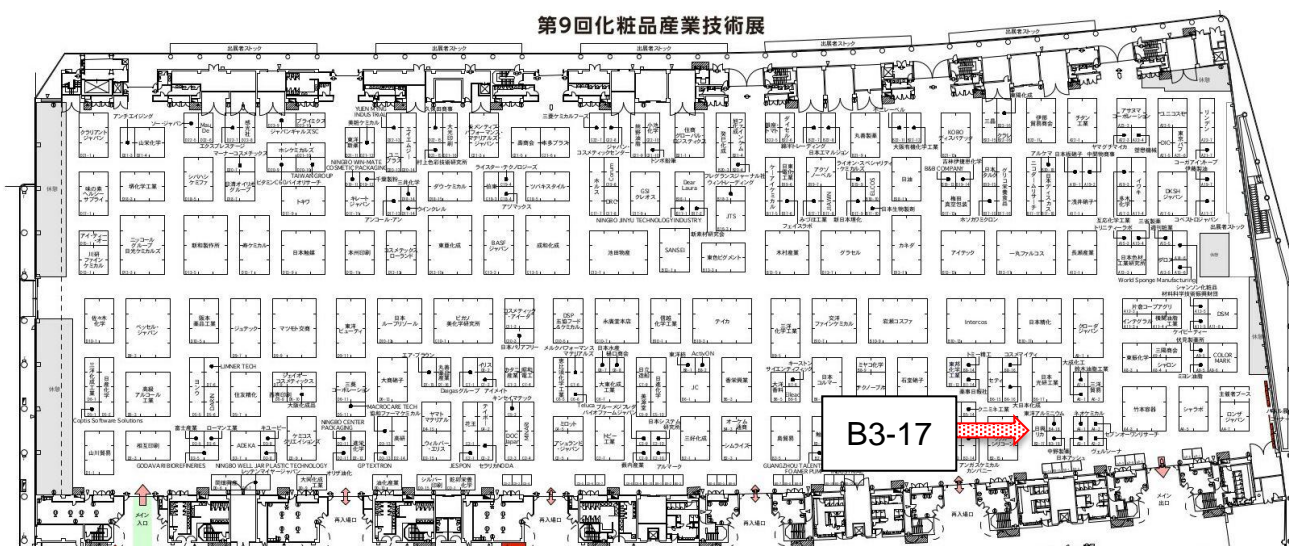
第9回化粧品産業技術展

出展者ストック

出展者ストック

出展者ストック

出展者ストック

クラリアント ジャパン

味の素 ヘルシー サプライ

ニッコール グループ 日光ケミカルズ

川研 ファイン ケミカル

佐々木 化学

ペンセル・ ジャパン

三洋化成工業

日本化学

Coptis Software Solutions

山川貿易

相互印刷

GODAVARI BIOREFINERIES

NINGBO WELL JAR PLASTIC TECHNOLOGY

岩瀬コスファ

高級 アルコール 工業

住友精化

ADEKA

日油

三菱 ケミカル

大阪有機化学工業

一丸ファルコス

長瀬産業

DKSH ジャパン

Intercos

日本精化

竹本容器

シャラボ

主観者ブース

ロンザ ジャパン

DSM

COLOR MARK

日光ケミカルズ

BASF ジャパン

JTS

SANSEI

東色ピグメント

木村産業

グラセル

カネダ

アイテック

洽信物産

日本触媒

東邦化学工業

互応化学工業

成和化成

コスメナック ローランド

大東化成

テイカ

永廣堂本店

DSP 五協フード &ケミカル

ActivON

JC

ヒビー 工業

三好化成

鳥越製

アルケー

ネオケミカル

中野製薬

World Sponge Manufacturing

GSI クレオス

Dear Laura

NINGBO JINYU TECHNOLOGY INDUSTRY

TAIWAN GROUP

NINGBO WIN-MATE COSMETIC PACKAGING

YUEN MYUNG INDUSTRIAL

ELCOS

KOBO

B&B COMPANY

IOI

LUMINER TECH

MACROCARE TECH

NINGBO CENTER PACKAGING

GP TEXTRON

JESPON

セラミカNODA

Intercos

GUANGZHOU TALENT FOAMER PUMP

B3-17

メイン 入口

メイン 出口

再入場口

再入場口

再入場口

再入場口

再入場口

休憩

休憩

休憩